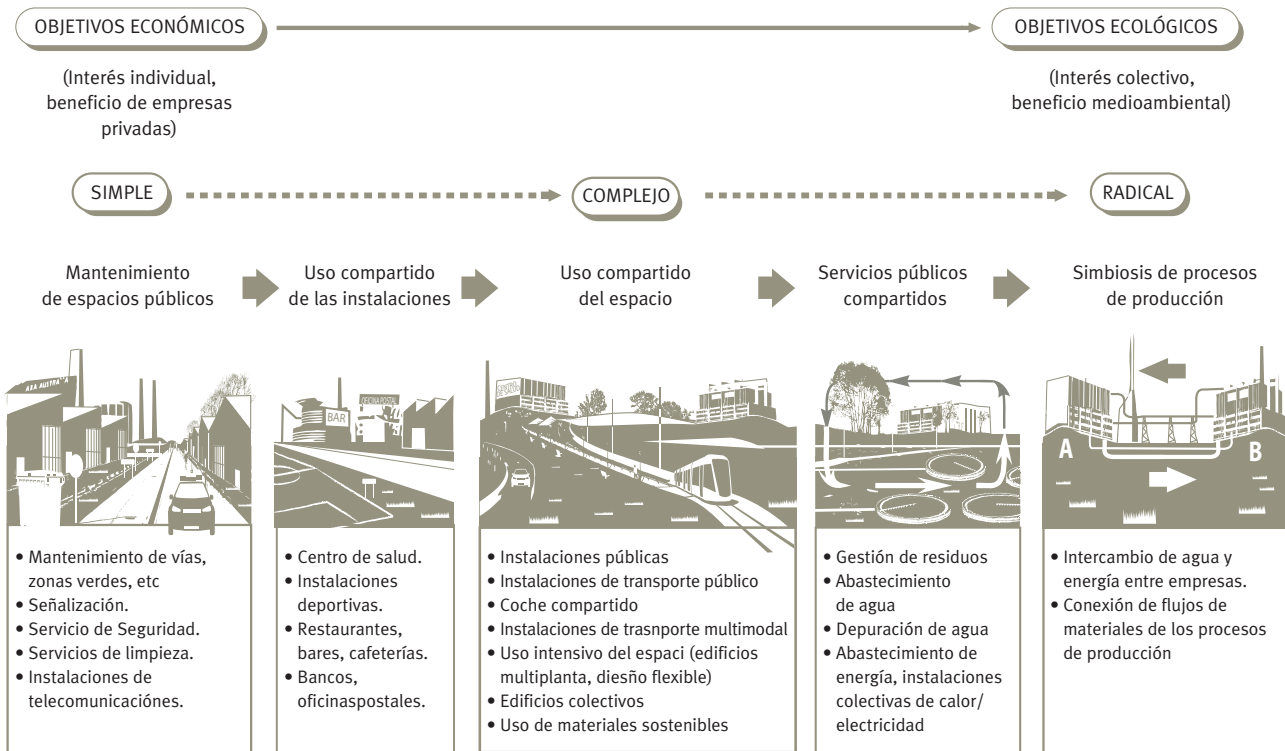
OBJETIVOS ECONÓMICOS

(Interés individual, beneficio de empresas privadas)

OBJETIVOS ECOLÓGICOS

(Interés colectivo, beneficio medioambiental)

SIMPLE

COMPLEJO

RADICAL

Mantenimiento de espacios públicos

Uso compartido de las instalaciones

Uso compartido del espacio

Servicios públicos compartidos

Simbiosis de procesos de producción

BAR

A

B

• Mantenimiento de vías, zonas verdes, etc
• Señalización.
• Servicio de Seguridad.
• Servicios de limpieza.
• Instalaciones de telecomunicacíones.

• Centro de salud.
• Instalaciones deportivas.
• Restaurantes, bares, cafeterías.
• Bancos, oficinaspostales.

• Instalaciones públicas
• Instalaciones de transporte público
• Coche compartido
• Instalaciones de trasnporte multimodal
• Uso intensivo del espaci (edificios multiplanta, diesño flexible)
• Edificios colectivos
• Uso de materiales sostenibles

• Gestión de residuos
• Abastecimiento de agua
• Depuración de agua
• Abastecimiento de energía, instalaciones colectivas de calor/ electricidad

• Intercambio de agua y energía entre empresas.
• Conexión de flujos de materiales de los procesos de producción